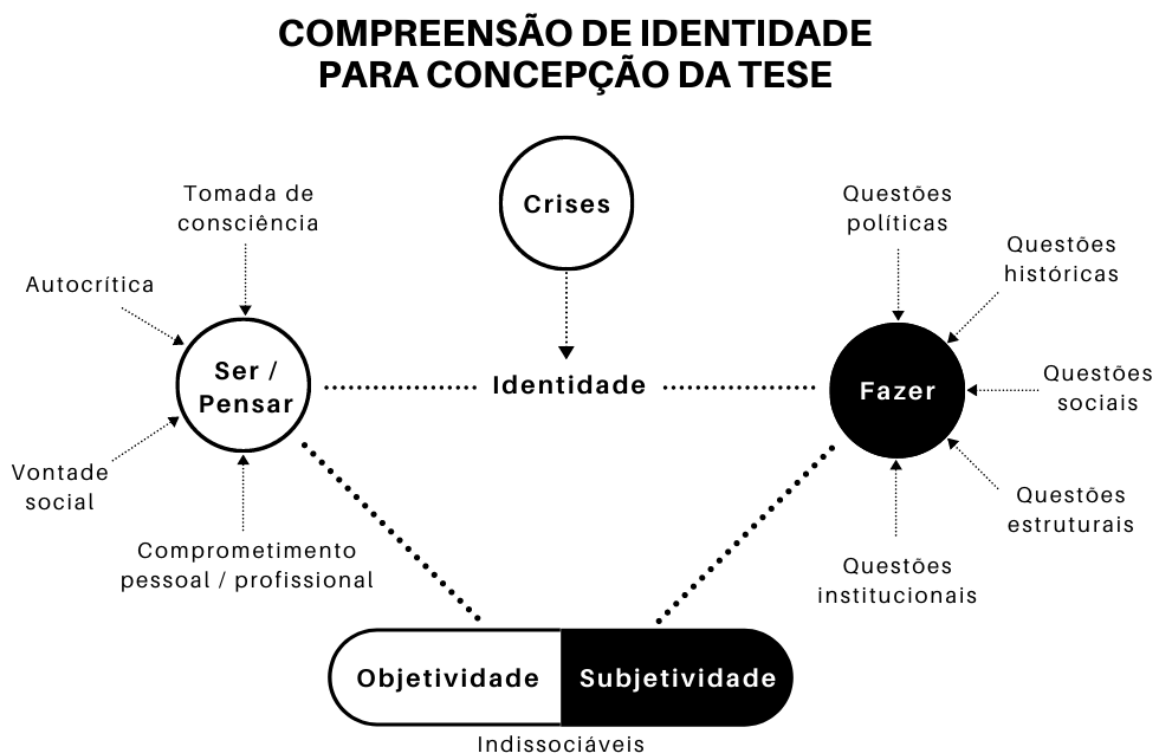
COMPREENSÃO DE IDENTIDADE PARA CONCEPÇÃO DA TESE

Crises

Tomada de consciência

Autocrítica

Ser / Pensar

Vontade social

Comprometimento pessoal / profissional

Identidade

Questões políticas

Questões históricas

Fazer

Questões sociais

Questões estruturais

Questões institucionais

Objetividade

Subjetividade

Indissociáveis